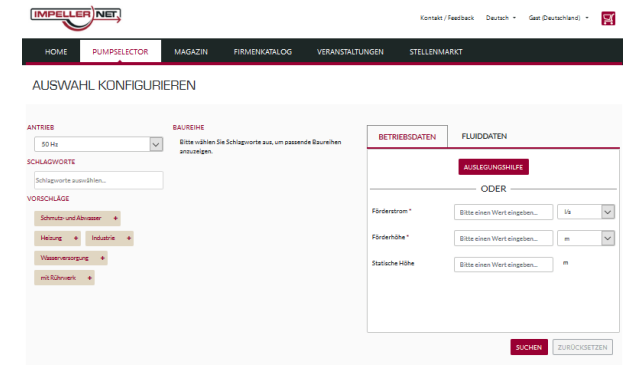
IMPELLER NET

Kontakt / Feedback Deutsch Gast (Deutschland)

HOME PUMPSELECTOR MAGAZIN FIRMENKATALOG VERANSTALTUNGEN STELLENMARKT

AUSWAHL KONFIGURIEREN

ANTRIEB
50 Hz

SCHLAGWORTE
Schlagworte auswählen...

VORSCHLÄGE
Schmutz- und Abwasser +
Heizung + Industrie +
Wasserversorgung +
mit Rührwerk +

BAUREIHE
Bitte wählen Sie Schlagworte aus, um passende Baureihen anzuzeigen.

BETRIEBSDATEN FLUIDDATEN

AUSLEGUNGSHILFE

ODER

Förderstrom * Bitte einen Wert eingeben... l/s
Förderhöhe * Bitte einen Wert eingeben... m
Statische Höhe Bitte einen Wert eingeben... m

SUCHEN ZURÜCKSETZEN